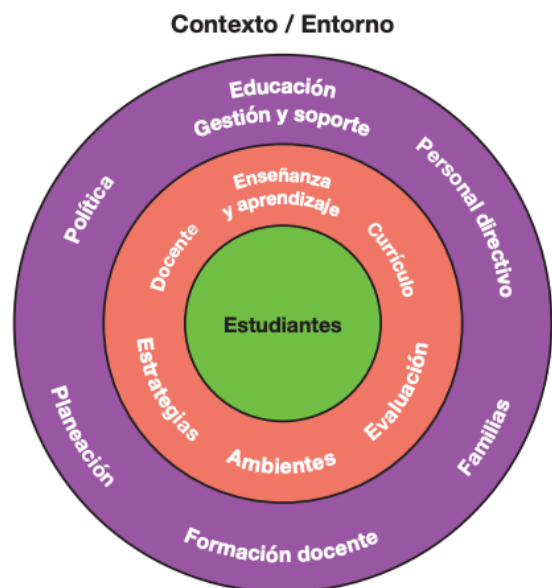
Contexto / Entorno

Educación
Gestión y soporte

Personal directivo

Política

Enseñanza y aprendizaje

Docente

Currículo

Estudiantes

Estrategias

Evaluación

Ambientes

Planeación

Familias

Formación docente